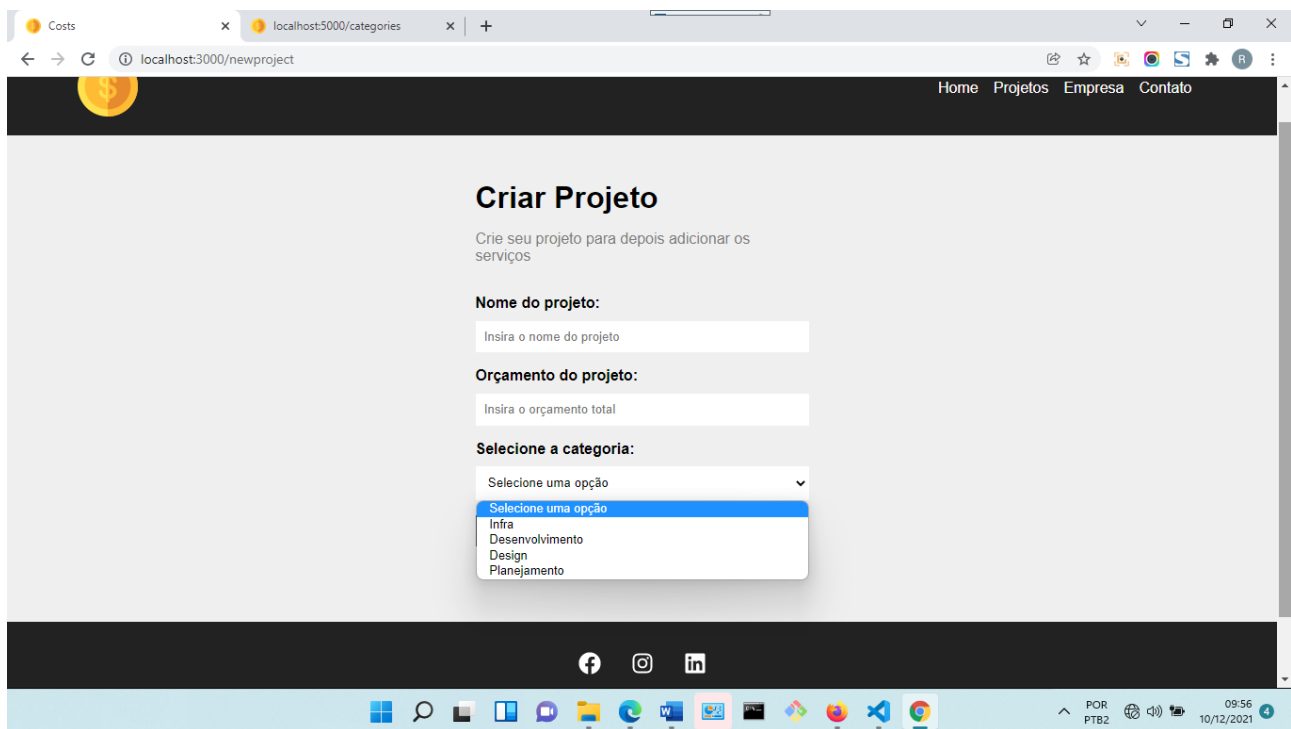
Costs
localhost:5000/categories
localhost:3000/newproject

Home Projetos Empresa Contato

Criar Projeto

Crie seu projeto para depois adicionar os serviços

Nome do projeto:

Insira o nome do projeto

Orçamento do projeto:

Insira o orçamento total

Selecione a categoria:

Selecione uma opção

Selecione uma opção
Infra
Desenvolvimento
Design
Planejamento

POR
PTB2
09:56
10/12/2021
4